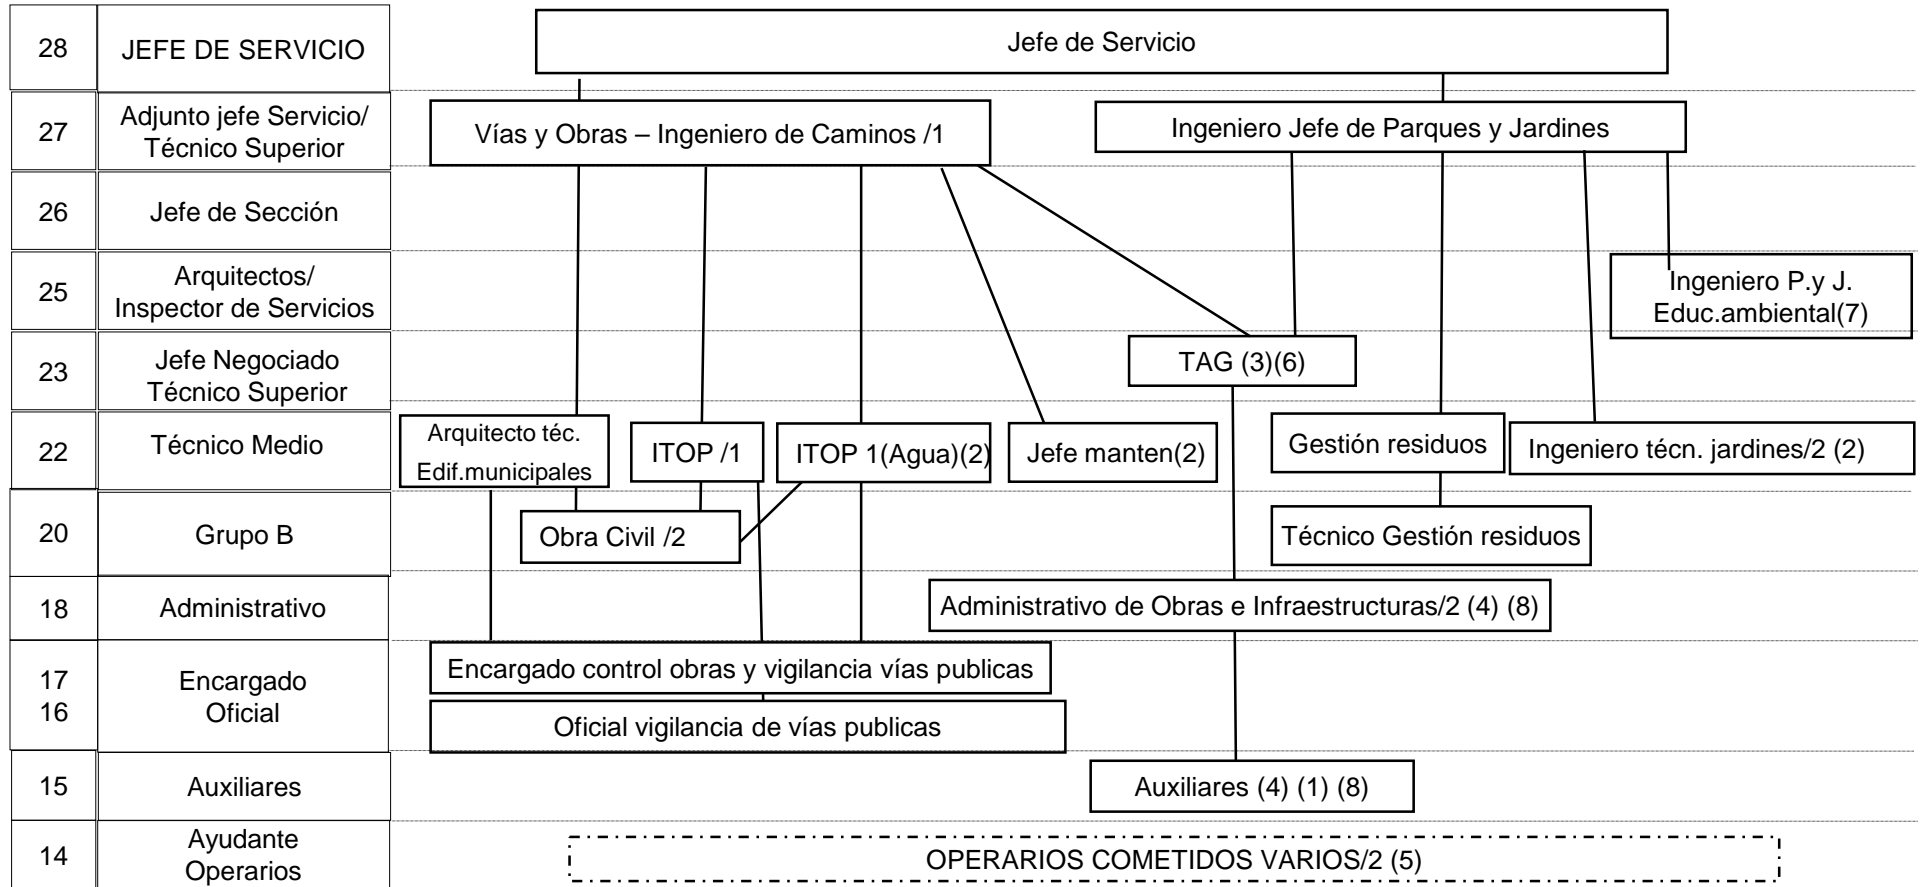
| 28 | JEFE DE SERVICIO |
|---|---|
| 27 | Adjunto jefe Servicio/ Técnico Superior |
| 26 | Jefe de Sección |
| 25 | Arquitectos/ Inspector de Servicios |
| 23 | Jefe Negociado Técnico Superior |
| 22 | Técnico Medio |
| 20 | Grupo B |
| 18 | Administrativo |
| 17 16 | Encargado Oficial |
| 15 | Auxiliares |
| 14 | Ayudante Operarios |

Jefe de Servicio

Vías y Obras – Ingeniero de Caminos /1

Ingeniero Jefe de Parques y Jardines

Ingeniero P.y J. Educ.ambiental(7)

TAG (3)(6)

Arquitecto téc. Edif.municipales

ITOP /1

ITOP 1(Agua)(2)

Jefe manten(2)

Gestión residuos

Ingeniero técn. jardines/2 (2)

Obra Civil /2

Técnico Gestión residuos

Administrativo de Obras e Infraestructuras/2 (4) (8)

Encargado control obras y vigilancia vías publicas

Oficial vigilancia de vías publicas

Auxiliares (4) (1) (8)

OPERARIOS COMETIDOS VARIOS/2 (5)